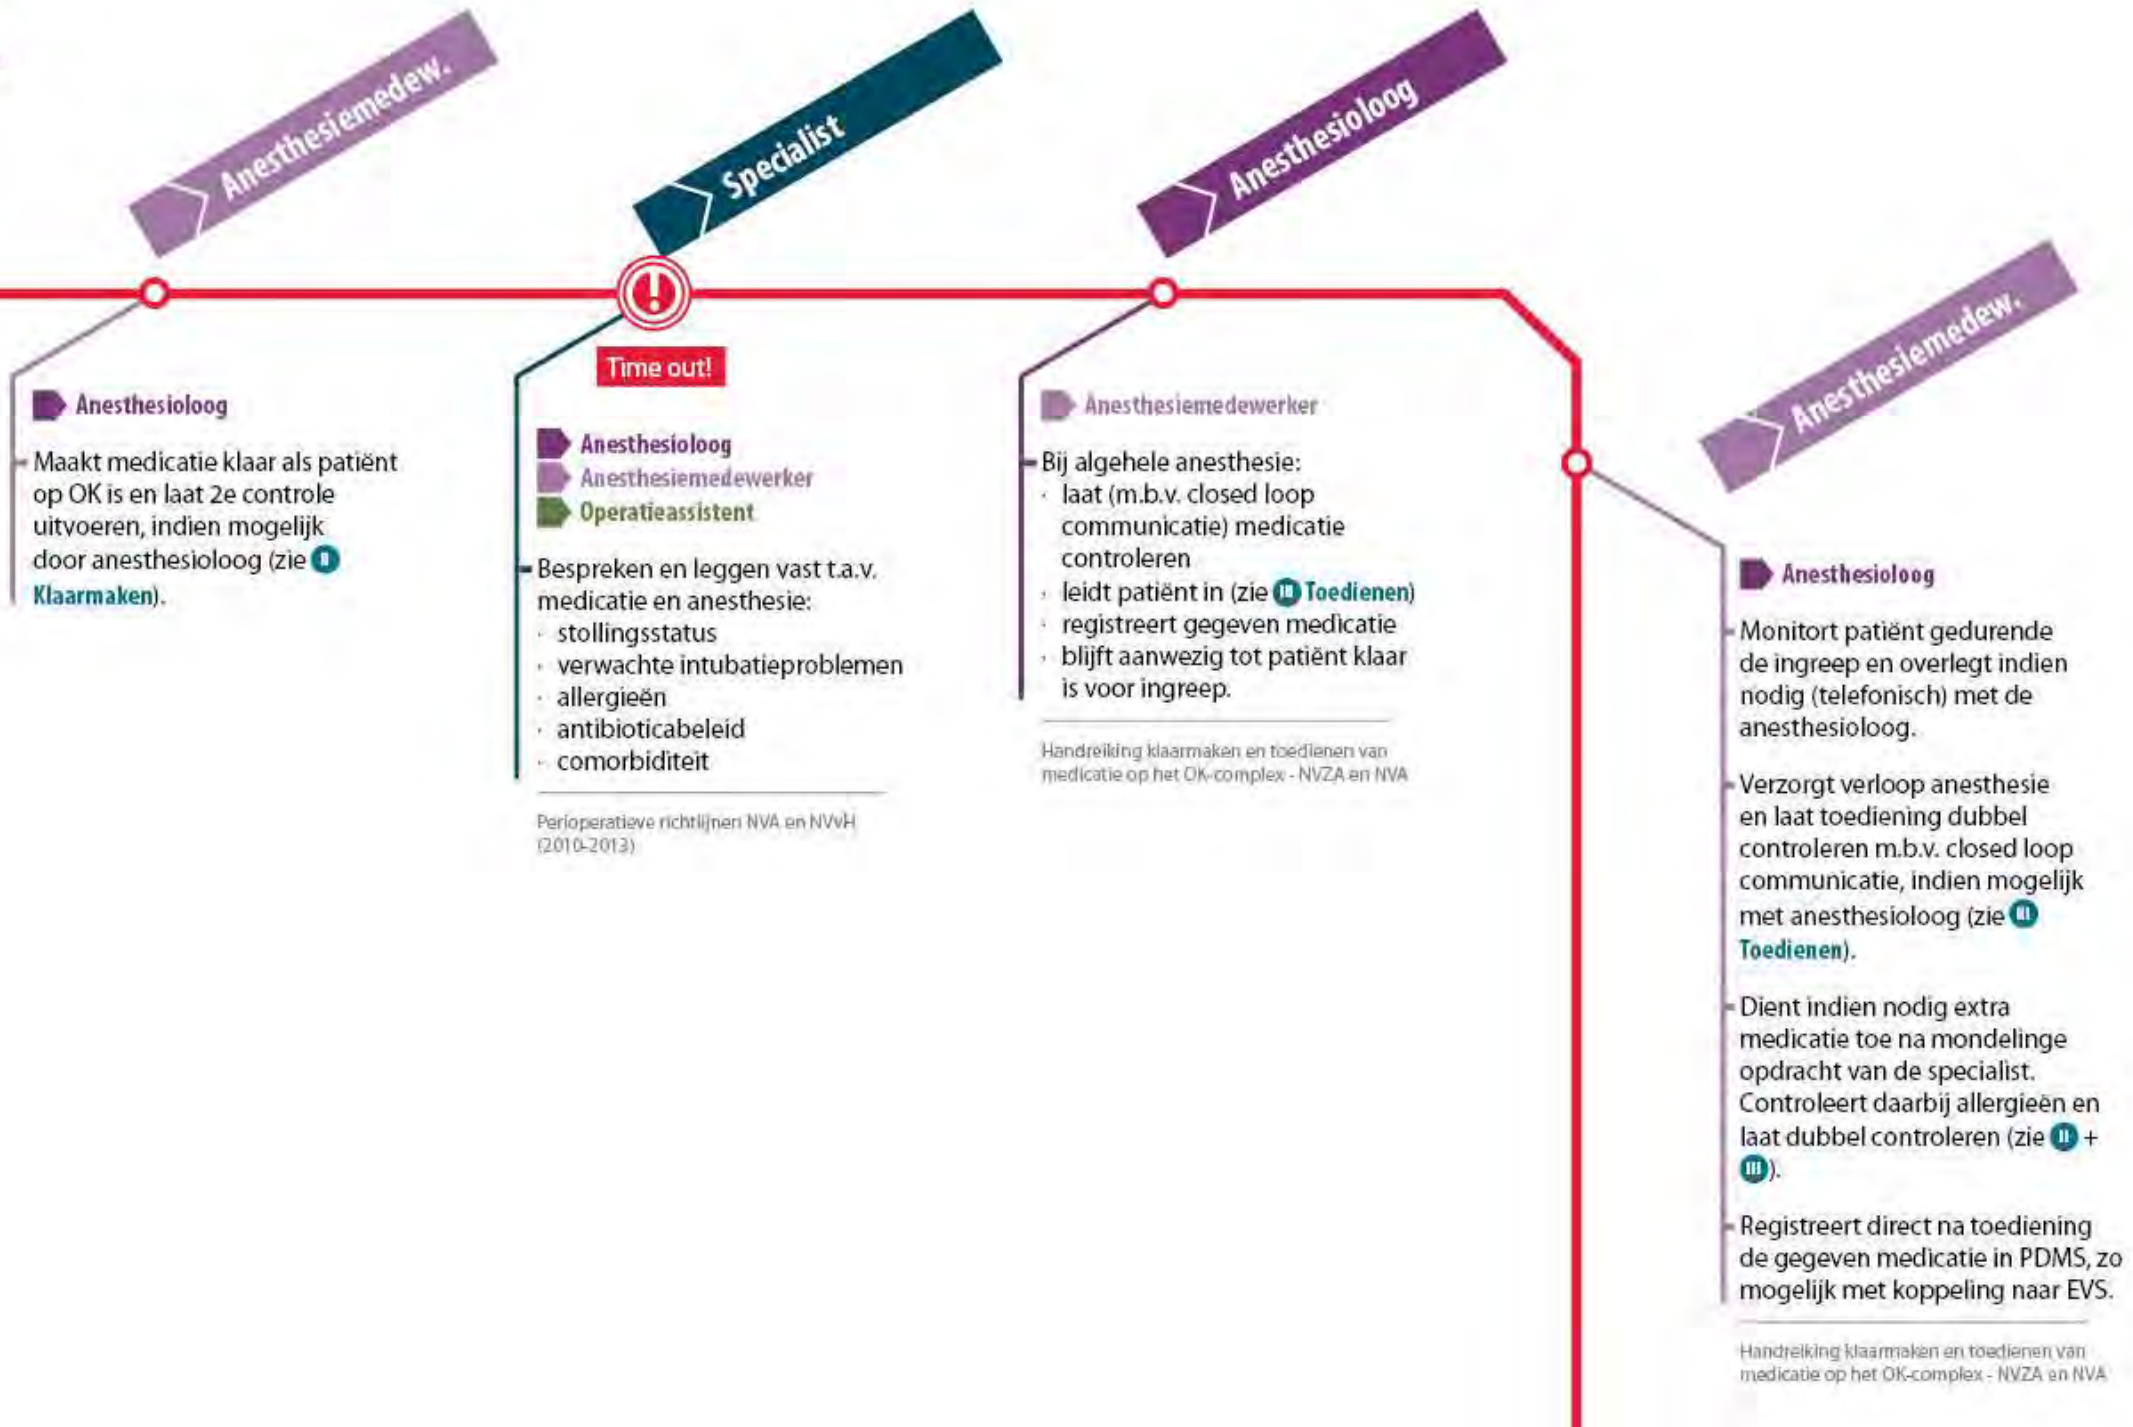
Anesthesiemedew.

Anesthesioloog

Maakt medicatie klaar als patiënt op OK is en laat 2e controle uitvoeren, indien mogelijk door anesthesioloog (zie I Klaarmaken).

Specialist

Time out!

Anesthesioloog
Anesthesiemedewerker
Operatieassistent

Bespreken en leggen vast t.a.v. medicatie en anesthesie:
- stollingsstatus
- verwachte intubatieproblemen
- allergieën
- antibioticabeleid
- comorbiditeit

Perioperatieve richtlijnen NVA en NVvH (2010-2013)

Anesthesioloog

Anesthesiemedewerker

Bij algehele anesthesie:
- laat (m.b.v. closed loop communicatie) medicatie controleren
- leidt patiënt in (zie II Toedienen)
- registreert gegeven medicatie
- blijft aanwezig tot patiënt klaar is voor ingreep.

Handreiking klaarmaken en toedienen van medicatie op het OK-complex - NVZA en NVA

Anesthesiemedew.

Anesthesioloog

Monitort patiënt gedurende de ingreep en overlegt indien nodig (telefonisch) met de anesthesioloog.

Verzorgt verloop anesthesie en laat toediening dubbel controleren m.b.v. closed loop communicatie, indien mogelijk met anesthesioloog (zie II Toedienen).

Dient indien nodig extra medicatie toe na mondelinge opdracht van de specialist. Controleert daarbij allergieën en laat dubbel controleren (zie II + III).

Registreert direct na toediening de gegeven medicatie in PDMS, zo mogelijk met koppeling naar EVS.

Handreiking klaarmaken en toedienen van medicatie op het OK-complex - NVZA en NVA